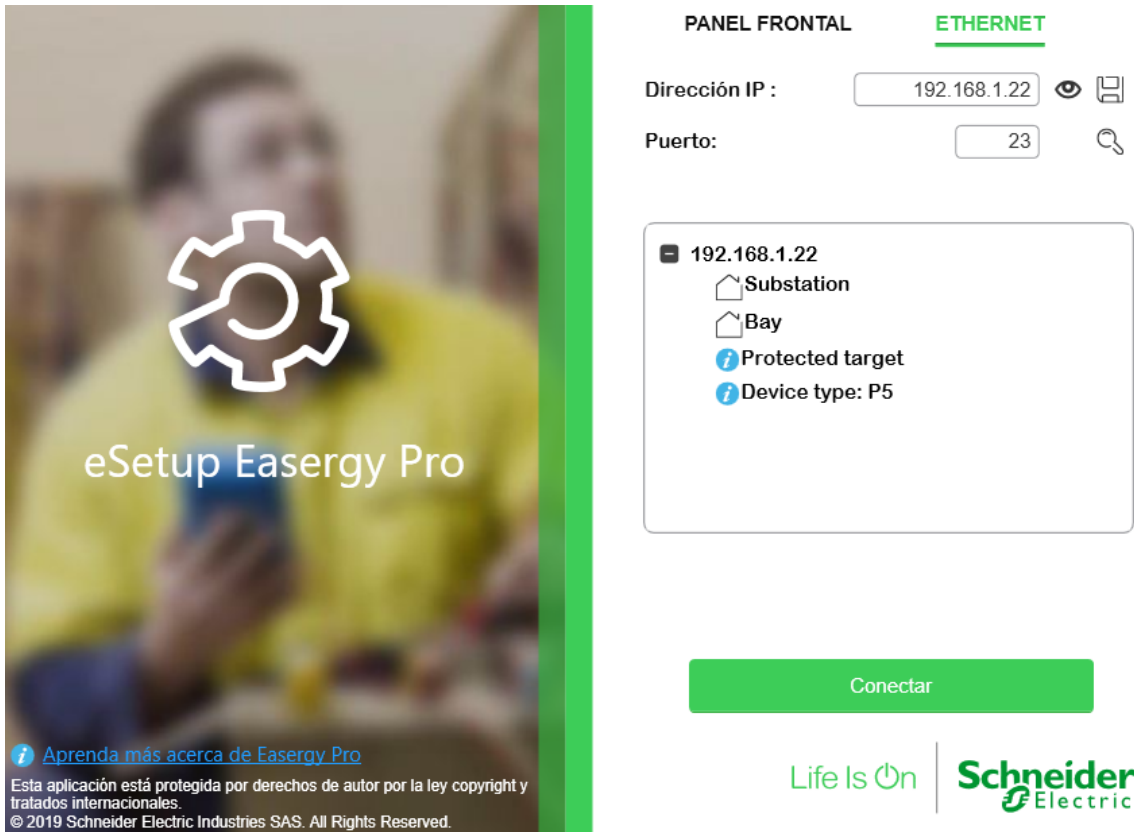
eSetup Easergy Pro

Aprenda más acerca de Easergy Pro

Esta aplicación está protegida por derechos de autor por la ley copyright y tratados internacionales.
© 2019 Schneider Electric Industries SAS. All Rights Reserved.

PANEL FRONTAL ETHERNET

Dirección IP : 192.168.1.22

Puerto: 23

192.168.1.22
Substation
Bay
Protected target
Device type: P5

Conectar

Life Is On

Schneider Electric